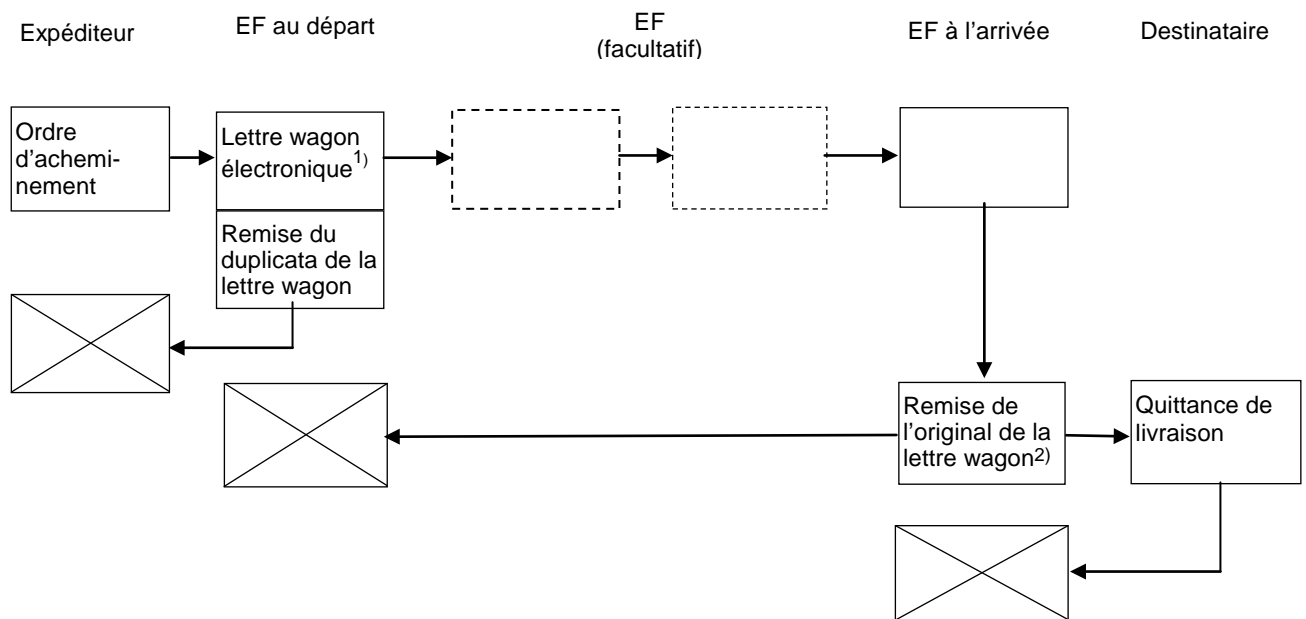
Expéditeur

EF au départ

EF
(facultatif)

EF à l'arrivée

Destinataire

Ordre d'achemi-nement

Lettre wagon électronique$^{1)}$

Remise du duplicata de la lettre wagon

Remise de l'original de la lettre wagon$^{2)}$

Quittance de livraison